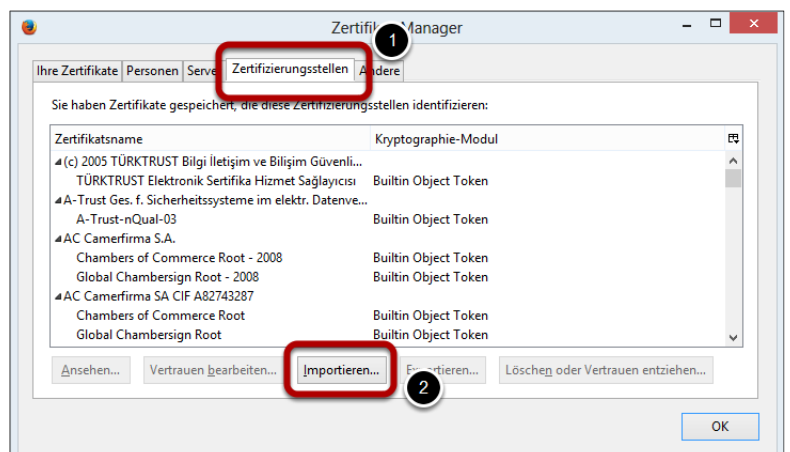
Zertifi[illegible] Manager

1

Ihre Zertifikate | Personen | Serve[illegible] | Zertifizierungsstellen | Andere

Sie haben Zertifikate gespeichert, die diese Zertifizierungsstellen identifizieren:

| Zertifikatsname | Kryptographie-Modul |
|---|---|
| (c) 2005 TÜRKTRUST Bilgi İletişim ve Bilişim Güvenli... | |
| TÜRKTRUST Elektronik Sertifika Hizmet Sağlayıcısı | Builtin Object Token |
| A-Trust Ges. f. Sicherheitssysteme im elektr. Datenve... | |
| A-Trust-nQual-03 | Builtin Object Token |
| AC Camerfirma S.A. | |
| Chambers of Commerce Root - 2008 | Builtin Object Token |
| Global Chambersign Root - 2008 | Builtin Object Token |
| AC Camerfirma SA CIF A82743287 | |
| Chambers of Commerce Root | Builtin Object Token |
| Global Chambersign Root | Builtin Object Token |

Ansehen... | Vertrauen bearbeiten... | Importieren... | E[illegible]rtieren... | Löschen oder Vertrauen entziehen...

2

OK